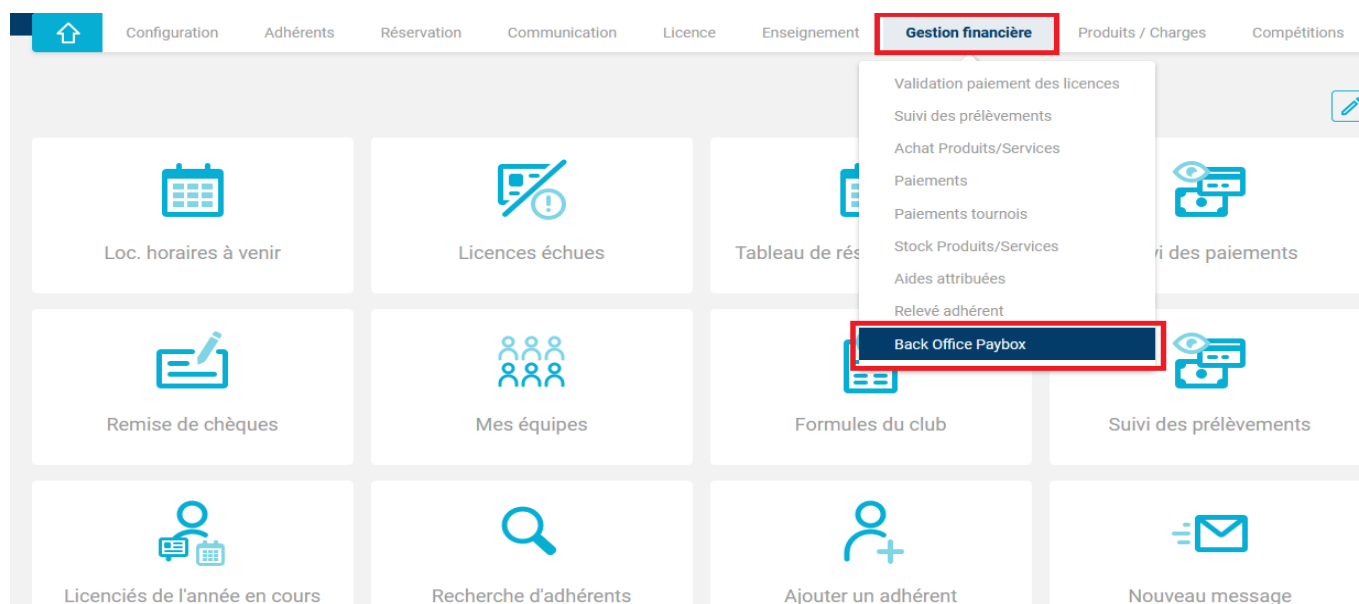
Configuration Adhérents Réservation Communication Licence Enseignement Gestion financière Produits / Charges Compétitions

Validation paiement des licences
Suivi des prélèvements
Achat Produits/Services
Paiements
Paiements tournois
Stock Produits/Services
Aides attribuées
Relevé adhérent
Back Office Paybox

Loc. horaires à venir

Licences échues

Tableau de rés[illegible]

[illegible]i des paiements

Remise de chèques

Mes équipes

Formules du club

Suivi des prélèvements

Licenciés de l'année en cours

Recherche d'adhérents

Ajouter un adhérent

Nouveau message